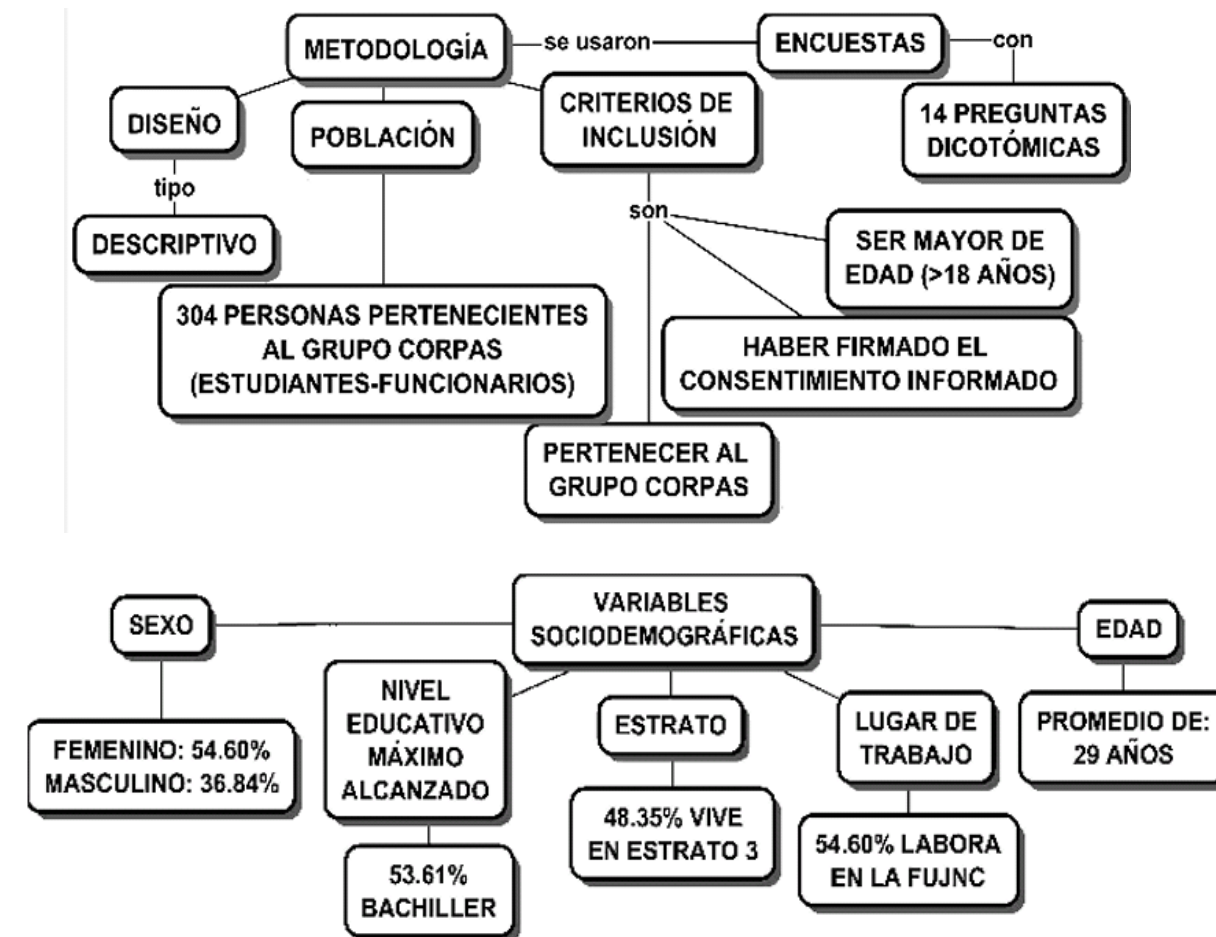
METODOLOGÍA
se usaron
ENCUESTAS
con
14 PREGUNTAS DICOTÓMICAS
DISEÑO
tipo
DESCRIPTIVO
POBLACIÓN
304 PERSONAS PERTENECIENTES AL GRUPO CORPAS (ESTUDIANTES-FUNCIONARIOS)
CRITERIOS DE INCLUSIÓN
son
SER MAYOR DE EDAD (>18 AÑOS)
HABER FIRMADO EL CONSENTIMIENTO INFORMADO
PERTENECER AL GRUPO CORPAS

VARIABLES SOCIODEMOGRÁFICAS
SEXO
FEMENINO: 54.60%
MASCULINO: 36.84%
NIVEL EDUCATIVO MÁXIMO ALCANZADO
53.61% BACHILLER
ESTRATO
48.35% VIVE EN ESTRATO 3
LUGAR DE TRABAJO
54.60% LABORA EN LA FUJNC
EDAD
PROMEDIO DE: 29 AÑOS